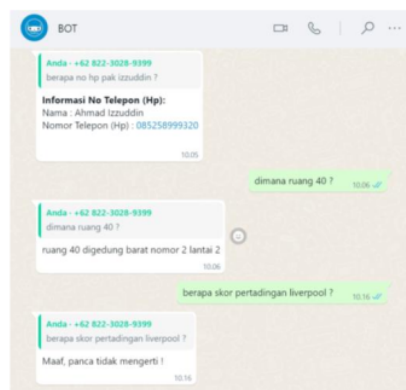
BOT

Anda - +62 822-3028-9399
berapa no hp pak izzuddin ?

Informasi No Telepon (Hp):
Nama : Ahmad Izzuddin
Nomor Telepon (Hp) : 085258999320
10.05

dimana ruang 40 ? 10.06

Anda - +62 822-3028-9399
dimana ruang 40 ?

ruang 40 digedung barat nomor 2 lantai 2
10.06

berapa skor pertadingan liverpool ? 10.16

Anda - +62 822-3028-9399
berapa skor pertadingan liverpool ?

Maaf, panca tidak mengerti !
10.16